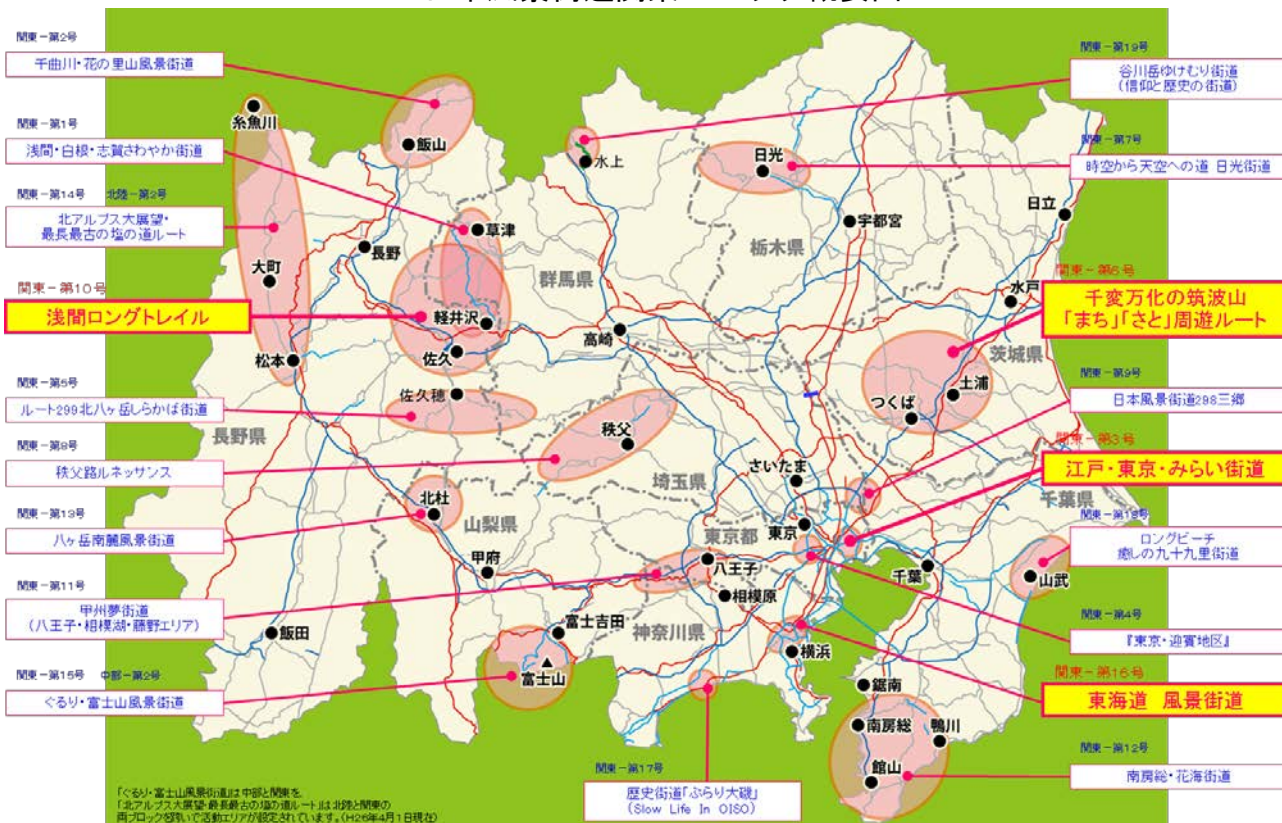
関東－第2号
千曲川・花の里山風景街道

関東－第1号
浅間・白根・志賀さわやか街道

関東－第14号　北陸－第2号
北アルプス大展望・最長最古の塩の道ルート

関東－第10号
浅間ロングトレイル

関東－第5号
ルート299北八ヶ岳しらかば街道

関東－第8号
秩父路ルネッサンス

関東－第13号
八ヶ岳南麓風景街道

関東－第11号
甲州夢街道（八王子・相模湖・藤野エリア）

関東－第15号　中部－第2号
ぐるり・富士山風景街道

「ぐるり・富士山風景街道」は中部と関東を、「北アルプス大展望・最長最古の塩の道ルート」は北陸と関東の両ブロックを跨いで活動エリアが設定されています。（H26年4月1日現在）

関東－第17号
歴史街道「ふらり大磯」（Slow Life In OISO）

関東－第19号
谷川岳ゆけむり街道（信仰と歴史の街道）

関東－第7号
時空から天空への道 日光街道

関東－第6号
千変万化の筑波山「まち」「さと」周遊ルート

関東－第9号
日本風景街道298三郷

関東－第3号
江戸・東京・みらい街道

関東－第18号
ロングビーチ癒しの九十九里街道

関東－第4号
『東京・迎賓地区』

関東－第16号
東海道　風景街道

関東－第12号
南房総・花海街道

糸魚川
飯山
水上
日光
宇都宮
日立
草津
長野
大町
群馬県
栃木県
水戸
軽井沢
佐久
高崎
松本
茨城県
土浦
つくば
佐久穂
長野県
秩父
さいたま
埼玉県
千葉県
北杜
山梨県
東京
東京都
甲府
八王子
千葉
山武
相模原
飯田
富士吉田
神奈川県
横浜
富士山
鋸南
南房総
鴨川
館山